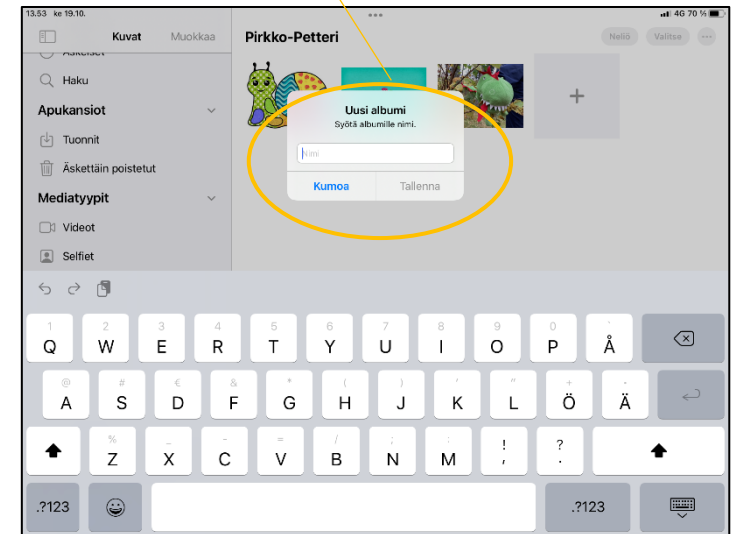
13.53 ke 19.10.
4G 70 %

Kuvat Muokkaa
Äskeiset
Haku
Apukansiot
Tuonnit
Äskettäin poistetut
Mediatyypit
Videot
Selfiet

Pirkko-Petteri
Neliö Valitse

Uusi albumi
Syötä albumille nimi.
Nimi
Kumoa Tallenna

1 Q 2 W 3 E 4 R 5 T 6 Y 7 U 8 I 9 O 0 P Å
@ A # S € D & F * G ( H ) J ' K " L + Ö • Ä
% Z _ X - C = V / B ; N : M ! , ? .
.?123 .?123